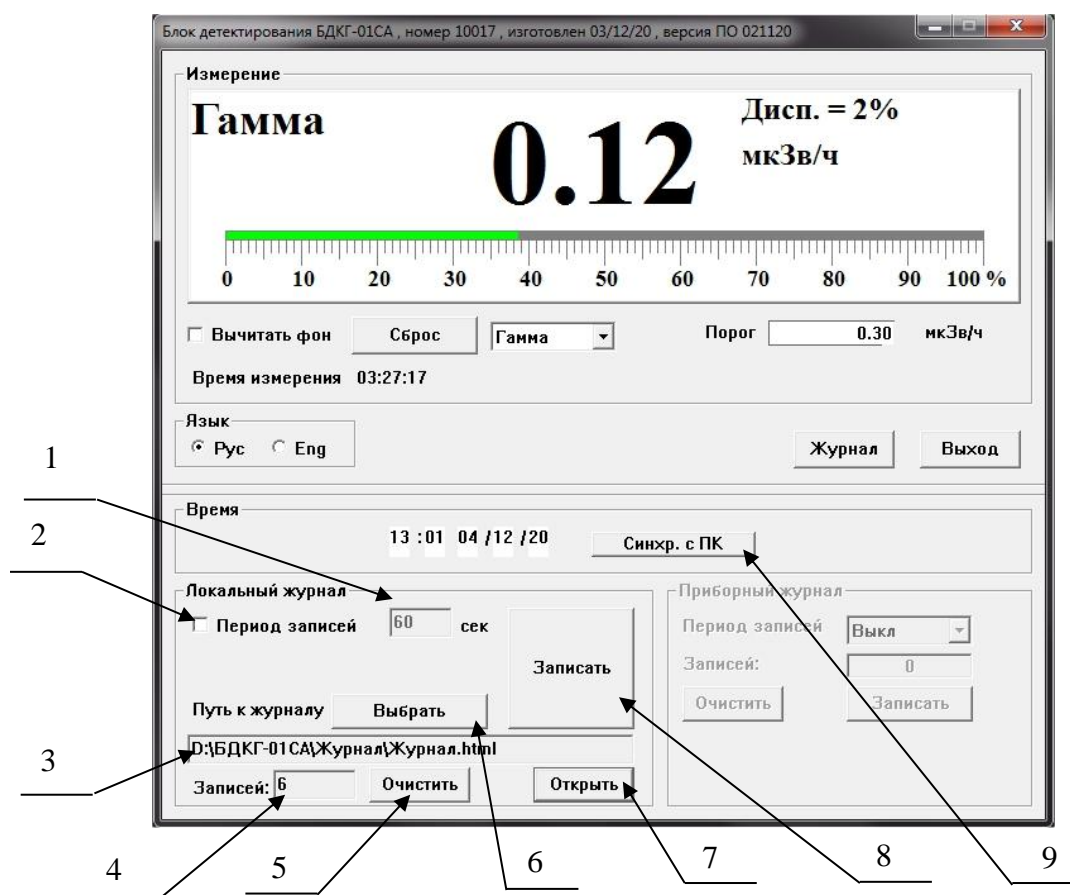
Блок детектирования БДКГ-01СА , номер 10017 , изготовлен 03/12/20 , версия ПО 021120

Измерение

Гамма

0.12

Дисп. = 2%

мкЗв/ч

0 10 20 30 40 50 60 70 80 90 100 %

Вычитать фон

Сброс

Гамма

Порог

0.30

мкЗв/ч

Время измерения 03:27:17

Язык

Рус

Eng

Журнал

Выход

1

2

Время

13 :01 04 /12 /20

Синхр. с ПК

Локальный журнал

Период записей

60

сек

Записать

Путь к журналу

Выбрать

D:\БДКГ-01СА\Журнал\Журнал.html

Записей: 6

Очистить

Открыть

Приборный журнал

Период записей

Выкл

Записей:

0

Очистить

Записать

3

4

5

6

7

8

9